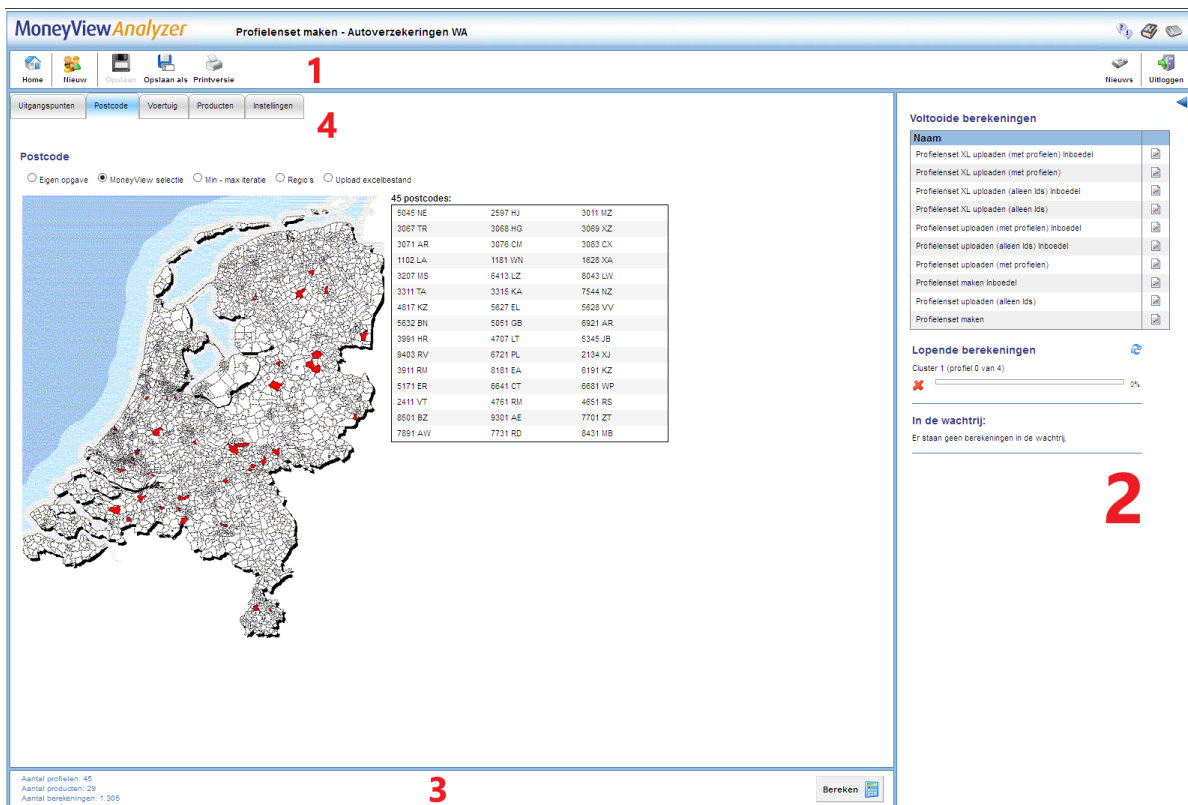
MoneyViewAnalyzer Profielenset maken - Autoverzekeringen WA

Home Nieuw Opslaan Opslaan als Printversie 1 Nieuws Uitloggen

Uitgangspunten Postcode Voertuig Producten Instellingen 4

Postcode

Eigen opgave MoneyView selectie Min - max iteratie Regio's Upload excelbestand

45 postcodes:

| | | |
|---|---|---|
| 5045 NE | 2597 HJ | 3011 MZ |
| 3067 TR | 3068 HG | 3069 XZ |
| 3071 AR | 3076 CM | 3083 CX |
| 1102 LA | 1181 WN | 1628 XA |
| 3207 MS | 6413 LZ | 8043 LW |
| 3311 TA | 3315 KA | 7544 NZ |
| 4817 KZ | 5627 EL | 5628 VV |
| 5632 BN | 5051 GB | 6921 AR |
| 3991 HR | 4707 LT | 5345 JB |
| 9403 RV | 6721 PL | 2134 XJ |
| 3911 RM | 8181 EA | 6191 KZ |
| 5171 ER | 6641 CT | 6681 WP |
| 2411 VT | 4761 RM | 4651 RS |
| 8501 BZ | 9301 AE | 7701 ZT |
| 7891 AW | 7731 RD | 8431 MB |

Voltooide berekeningen

| Naam | |
|---|---|
| Profielenset XL uploaden (met profielen) Inboedel | |
| Profielenset XL uploaden (met profielen) | |
| Profielenset XL uploaden (alleen Ids) Inboedel | |
| Profielenset XL uploaden (alleen Ids) | |
| Profielenset uploaden (met profielen) Inboedel | |
| Profielenset uploaden (alleen Ids) Inboedel | |
| Profielenset uploaden (met profielen) | |
| Profielenset maken Inboedel | |
| Profielenset uploaden (alleen Ids) | |
| Profielenset maken | |

Lopende berekeningen

Cluster 1 (profiel 0 van 4)

0%

In de wachtrij:

Er staan geen berekeningen in de wachtrij.

2

Aantal profielen: 45
Aantal producten: 29
Aantal berekeningen: 1.305

3

Bereken